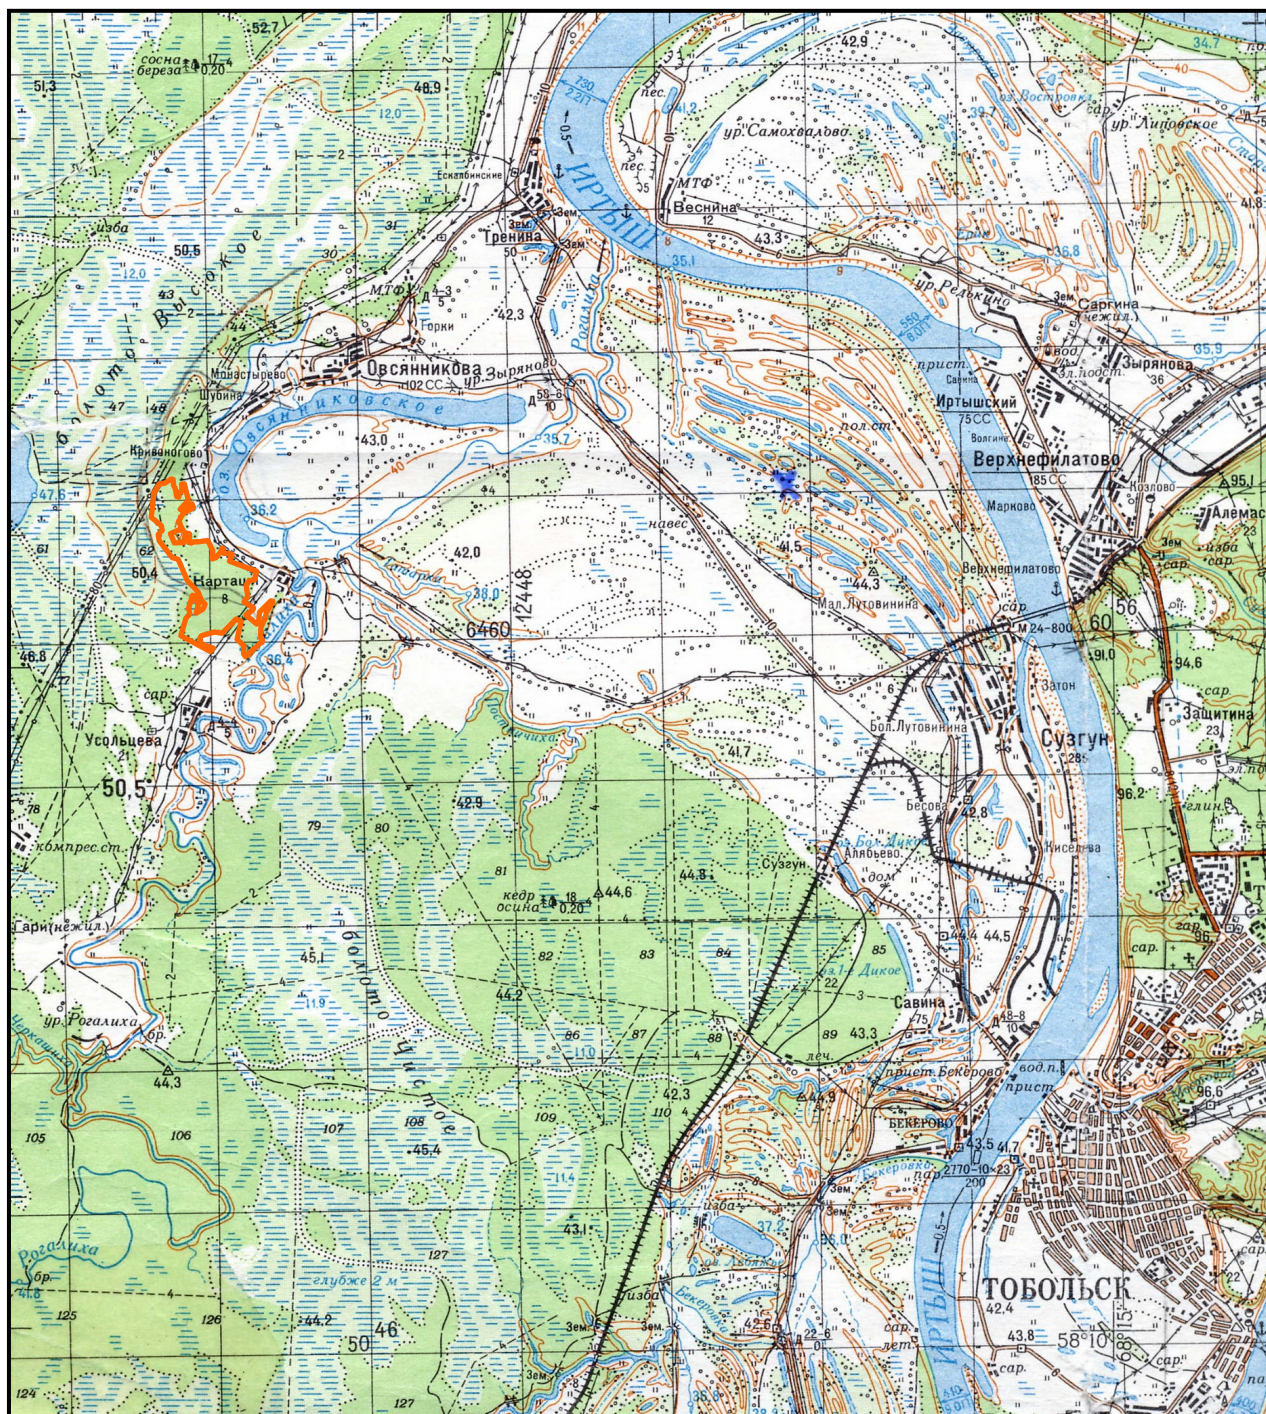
52.7
51.3
сосна береза
48.9
Иртыш
42.9
34.7
ур. Самохвалова
оз. Востровка
ур. Липовское
МТФ
Веснина
Гренина
43.3
Овсянникова
Зырянова
болото Высокое
Монастырево
Шубина
Криваногова
оз. Овсянниковское
ур. Релькино
Саргина
Зырянова
36
Иртышский
Верхнефилатово
Алемас
Нартас
43.0
42.0
41.5
44.3
Мал. Лутовинина
6460
12448
Верхнефилатово
М 24-800
60
56
Сузгун
Затон
94.6
91.0
Защитина
Усольцева
50.5
50,5
41.7
Бол. Лутовинина
42.8
Бесова
Киселева
96.2
42.9
79
80
81
кедр осина
44.6
44.8
Сузгун
Алябьево
44.4
44.5
Гарина
45.1
44.2
болото Чистое
82
83
84
оз. Б. Дикое
Савина
ур. Рогалиха
44.3
86
87
88
89
43.3
105
106
107
108
45.4
109
110
42.3
Бекерово
43.5
41.7
Рогалиха
127
125
126
44.2
глубже 2 м
50
46
43.1
Тобольск
42.4
43.8
58°10'
68°15'
96.6
124